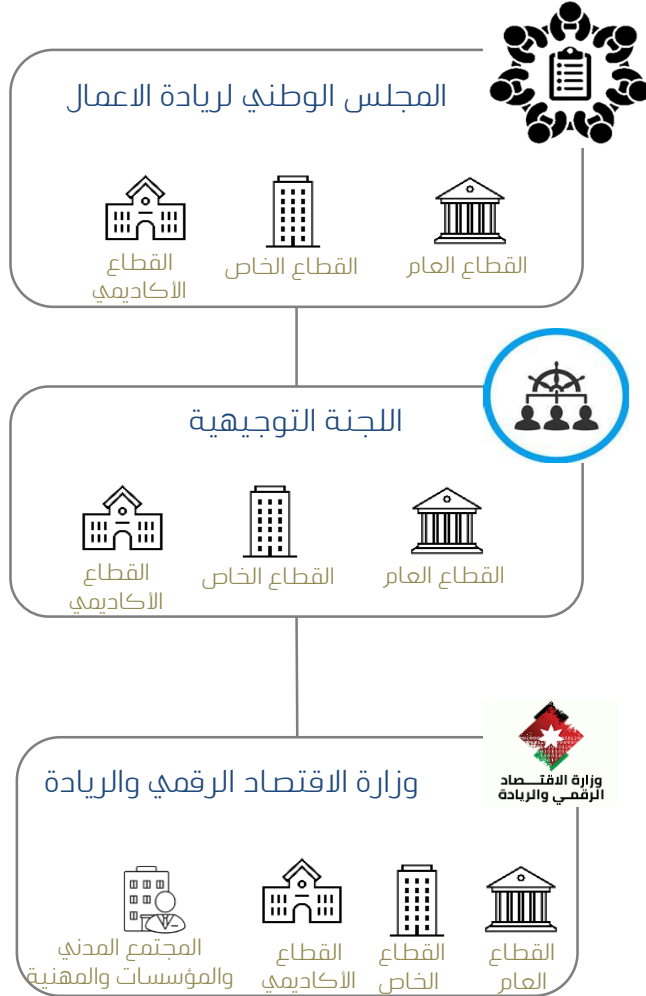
المجلس الوطني لريادة الاعمال

القطاع العام

القطاع الخاص

القطاع الأكاديمي

اللجنة التوجيهية

القطاع العام

القطاع الخاص

القطاع الأكاديمي

وزارة الاقتصاد الرقمي والريادة

وزارة الاقتصاد الرقمي والريادة

القطاع العام

القطاع الخاص

القطاع الأكاديمي

المجتمع المدني والمؤسسات والمهنية